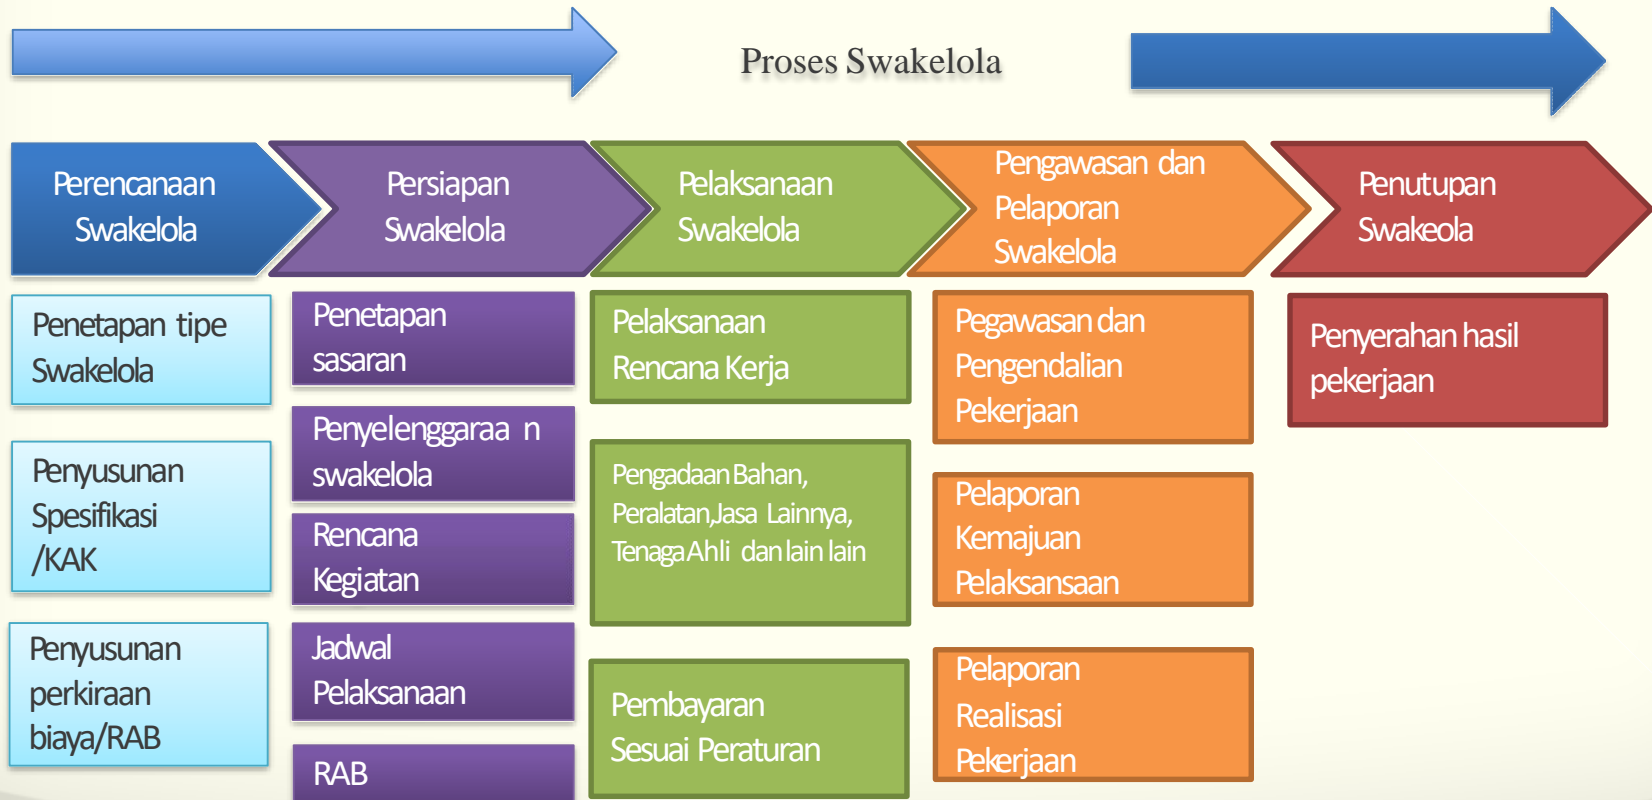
Proses Swakelola

Perencanaan Swakelola

Persiapan Swakelola

Pelaksanaan Swakelola

Pengawasan dan Pelaporan Swakelola

Penutupan Swakeola

Penetapan tipe Swakelola

Penyusunan Spesifikasi /KAK

Penyusunan perkiraan biaya/RAB

Penetapan sasaran

Penyelenggaraa n swakelola

Rencana Kegiatan

Jadwal Pelaksanaan

RAB

Pelaksanaan Rencana Kerja

Pengadaan Bahan, Peralatan,Jasa Lainnya, Tenaga Ahli dan lain lain

Pembayaran Sesuai Peraturan

Pegawasan dan Pengendalian Pekerjaan

Pelaporan Kemajuan Pelaksansaan

Pelaporan Realisasi Pekerjaan

Penyerahan hasil pekerjaan